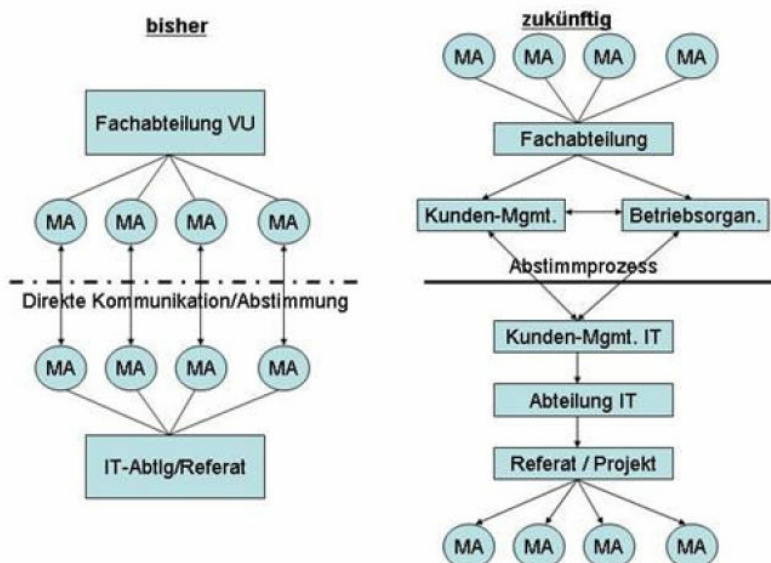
bisher

Fachabteilung VU

MA MA MA MA

Direkte Kommunikation/Abstimmung

MA MA MA MA

IT-Abtlg/Referat

zukünftig

MA MA MA MA

Fachabteilung

Kunden-Mgmt. Betriebsorgan.

Abstimmprozess

Kunden-Mgmt. IT

Abteilung IT

Referat / Projekt

MA MA MA MA